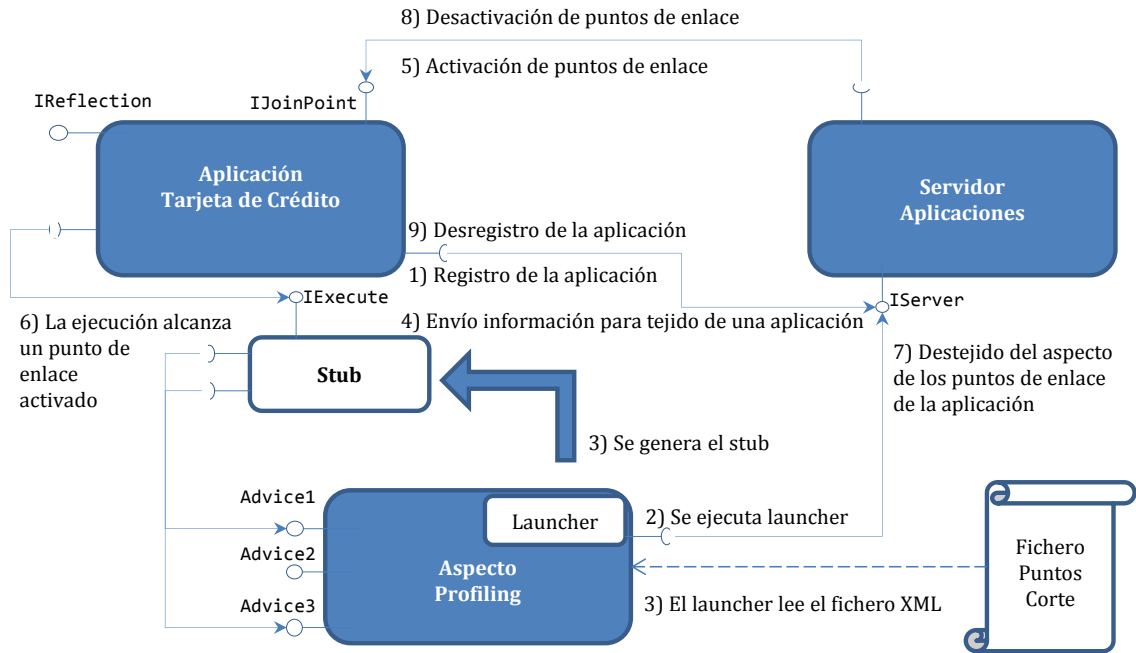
8) Desactivación de puntos de enlace

5) Activación de puntos de enlace

IReflection

IJoinPoint

Aplicación
Tarjeta de Crédito

Servidor
Aplicaciones

9) Desregistro de la aplicación

1) Registro de la aplicación

IExecute

IServer

6) La ejecución alcanza un punto de enlace activado

4) Envío información para tejido de una aplicación

Stub

7) Destejido del aspecto de los puntos de enlace de la aplicación

3) Se genera el stub

Advice1

Launcher

2) Se ejecuta launcher

Advice2

Aspecto
Profiling

Fichero
Puntos
Corte

Advice3

3) El launcher lee el fichero XML